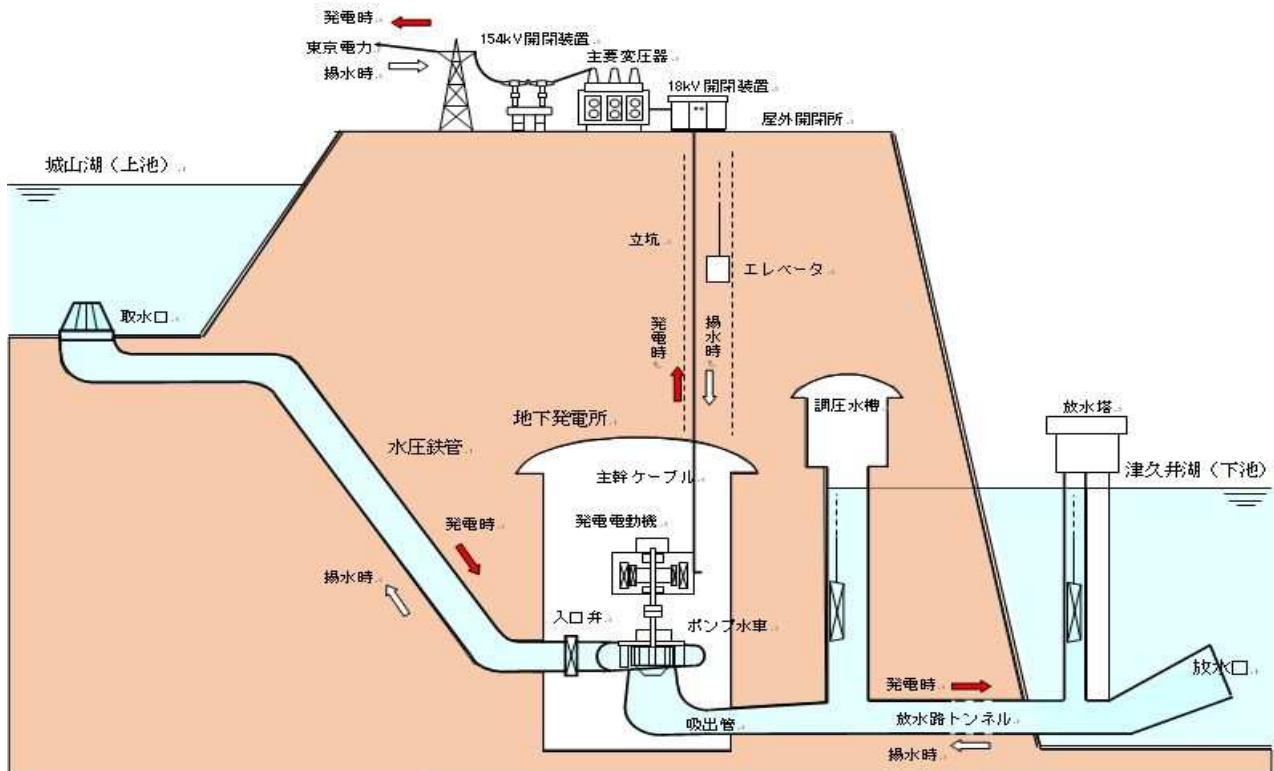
発電時
東京電力
揚水時
154kV開閉装置
主要変圧器
18kV開閉装置
屋外開閉所
城山湖（上池）
立坑
エレベータ
取水口
発電時
揚水時
地下発電所
調圧水槽
放水塔
水圧鉄管
主幹ケーブル
津久井湖（下池）
発電時
発電電動機
揚水時
入口弁
ポンプ水車
放水口
発電時
吸出管
放水路トンネル
揚水時